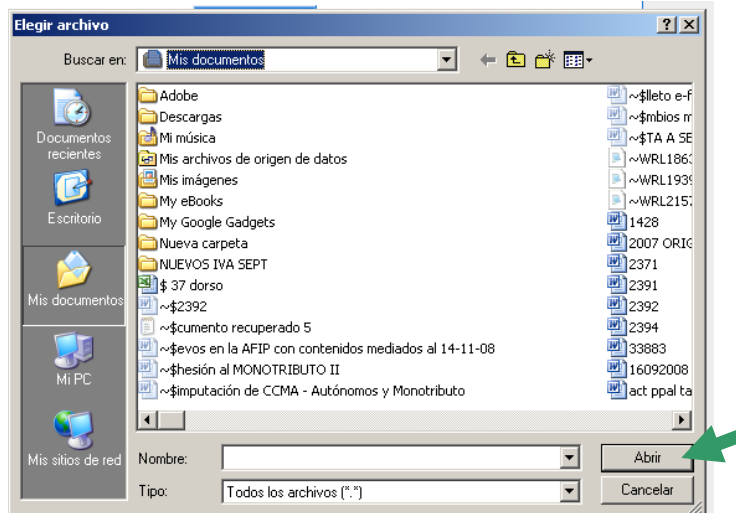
Elegir archivo

? X

Buscar en: Mis documentos

Documentos recientes

Escritorio

Mis documentos

Mi PC

Mis sitios de red

Adobe
Descargas
Mi música
Mis archivos de origen de datos
Mis imágenes
My eBooks
My Google Gadgets
Nueva carpeta
NUEVOS IVA SEPT
$ 37 dorso
~$2392
~$cumento recuperado 5
~$evos en la AFIP con contenidos mediados al 14-11-08
~$hesión al MONOTRIBUTO II
~$imputación de CCMA - Autónomos y Monotributo

~$lleto e-f
~$mbios m
~$TA A SE
~WRL186
~WRL193
~WRL215
1428
2007 ORIG
2371
2391
2392
2394
33883
16092008
act ppal ta

Nombre:

Tipo: Todos los archivos (*.*)

Abrir

Cancelar